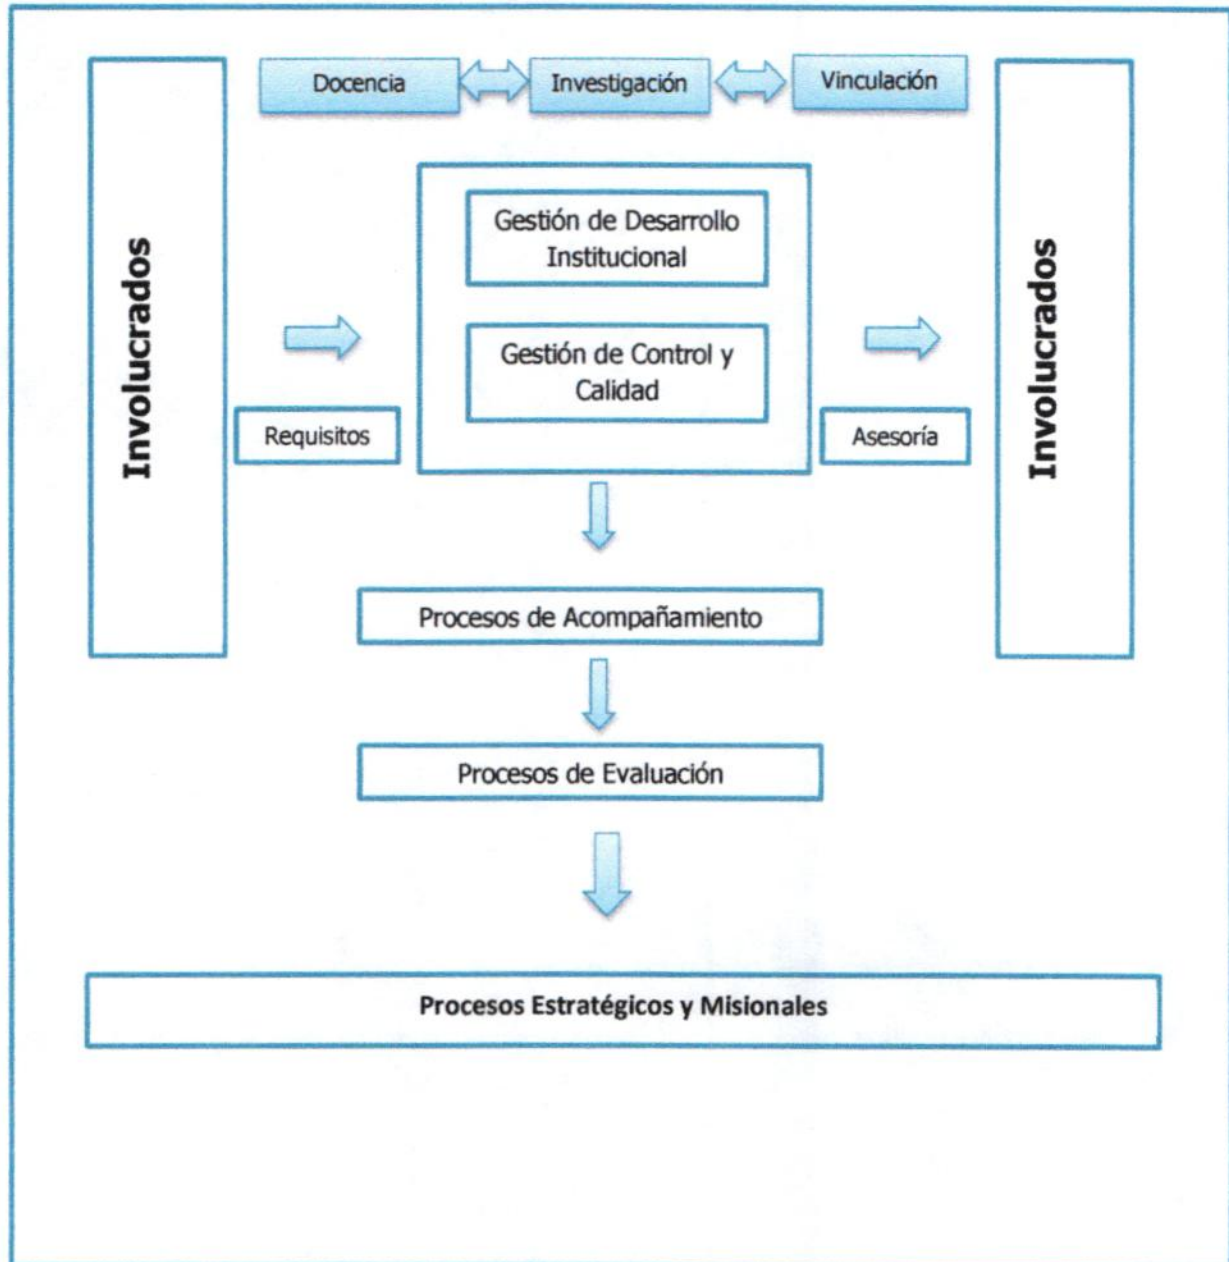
Docencia

Investigación

Vinculación

Involucrados

Gestión de Desarrollo Institucional

Gestión de Control y Calidad

Involucrados

Requisitos

Asesoría

Procesos de Acompañamiento

Procesos de Evaluación

Procesos Estratégicos y Misionales